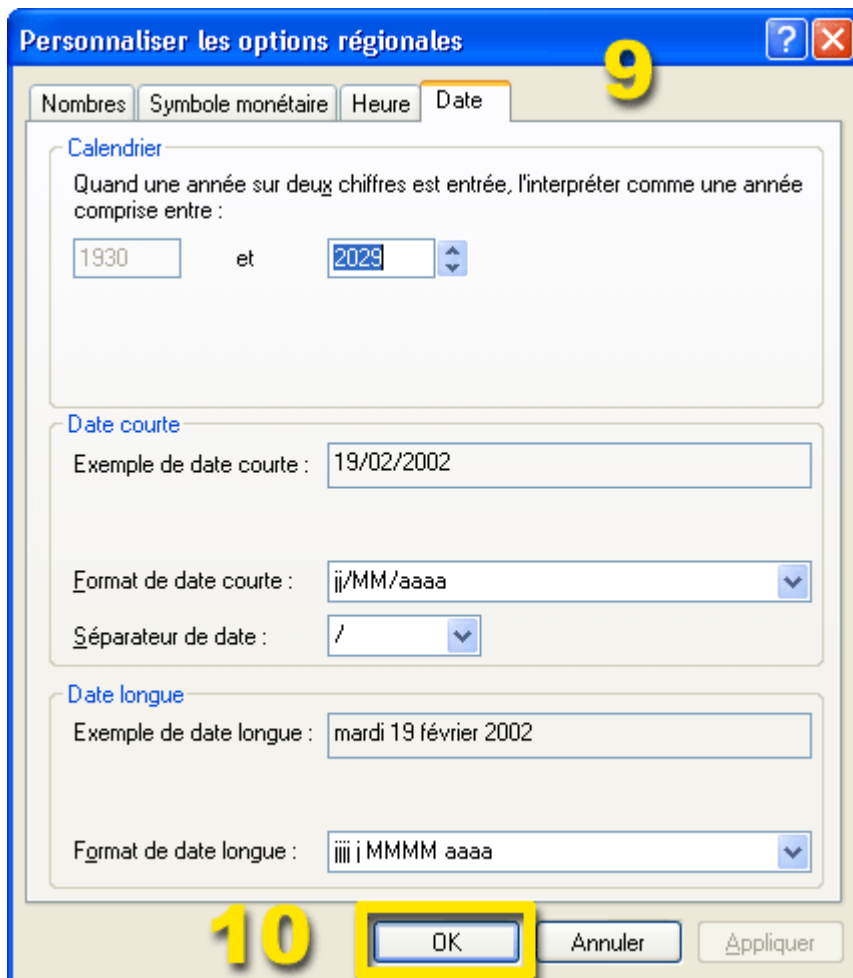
Personnaliser les options régionales

9

Nombres | Symbole monétaire | Heure | Date

Calendrier

Quand une année sur deux chiffres est entrée, l'interpréter comme une année comprise entre :

1930 et 2029

Date courte

Exemple de date courte : 19/02/2002

Format de date courte : jj/MM/aaaa

Séparateur de date : /

Date longue

Exemple de date longue : mardi 19 février 2002

Format de date longue : jjjj j MMMM aaaa

10

OK Annuler Appliquer